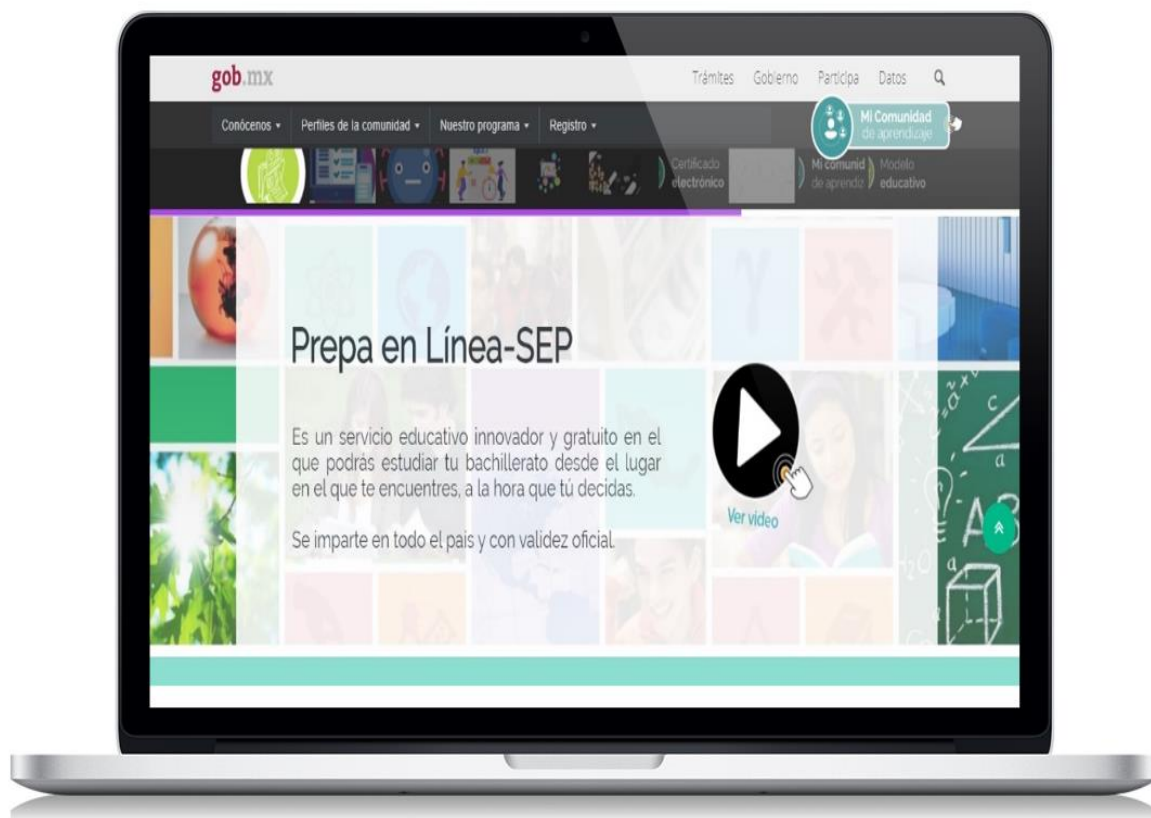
gob.mx

Trámites Gobierno Participa Datos

Conócenos ▾ Perfiles de la comunidad ▾ Nuestro programa ▾ Registro ▾

Mi Comunidad de aprendizaje

Certificado electrónico

Mi comunid de aprendiz

Modelo educativo

Prepa en Línea-SEP

Es un servicio educativo innovador y gratuito en el que podrás estudiar tu bachillerato desde el lugar en el que te encuentres, a la hora que tú decidas.

Se imparte en todo el país y con validez oficial.

Ver video